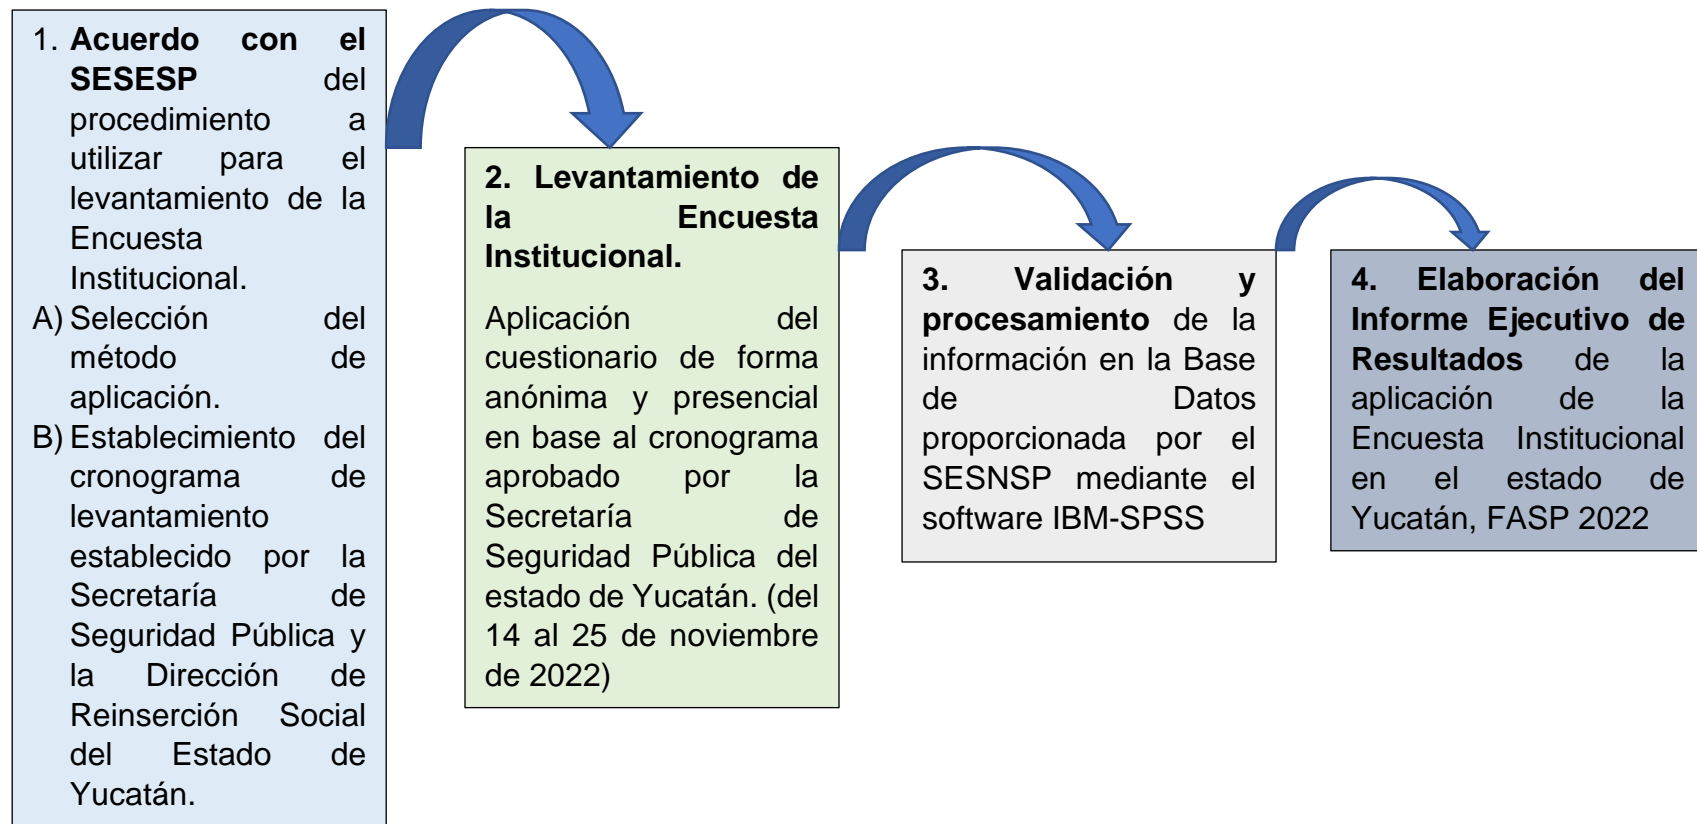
1. **Acuerdo con el SESESP** del procedimiento a utilizar para el levantamiento de la Encuesta Institucional.

A) Selección del método de aplicación.

B) Establecimiento del cronograma de levantamiento establecido por la Secretaría de Seguridad Pública y la Dirección de Reinserción Social del Estado de Yucatán.

**2. Levantamiento de la Encuesta Institucional.**

Aplicación del cuestionario de forma anónima y presencial en base al cronograma aprobado por la Secretaría de Seguridad Pública del estado de Yucatán. (del 14 al 25 de noviembre de 2022)

**3. Validación y procesamiento** de la información en la Base de Datos proporcionada por el SESNSP mediante el software IBM-SPSS

**4. Elaboración del Informe Ejecutivo de Resultados** de la aplicación de la Encuesta Institucional en el estado de Yucatán, FASP 2022